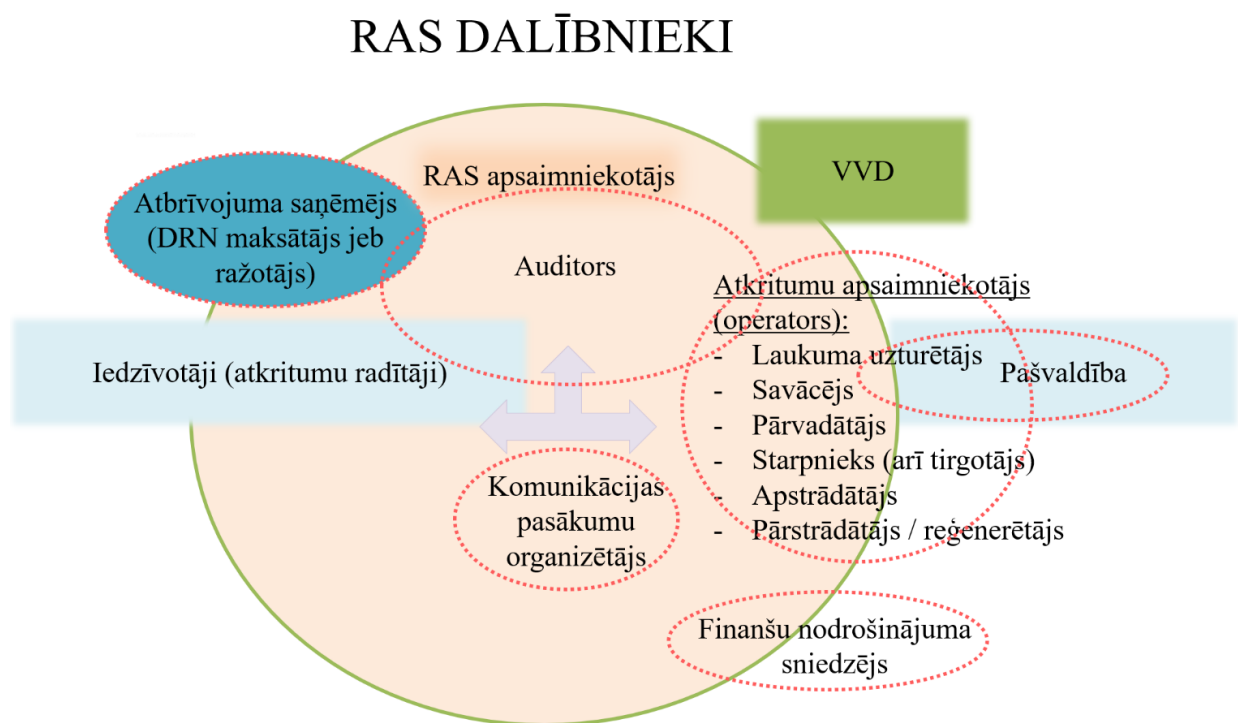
RAS DALĪBNIEKI

RAS apsaimniekotājs

VVD

Atbrīvojuma saņēmējs (DRN maksātājs jeb ražotājs)

Auditors

Atkritumu apsaimniekotājs (operators):
- Laukuma uzturētājs
- Savācējs
- Pārvadātājs
- Starpnieks (arī tirgotājs)
- Apstrādātājs
- Pārstrādātājs / reģenerētājs

Iedzīvotāji (atkritumu radītāji)

Pašvaldība

Komunikācijas pasākumu organizētājs

Finanšu nodrošinājuma sniedzējs